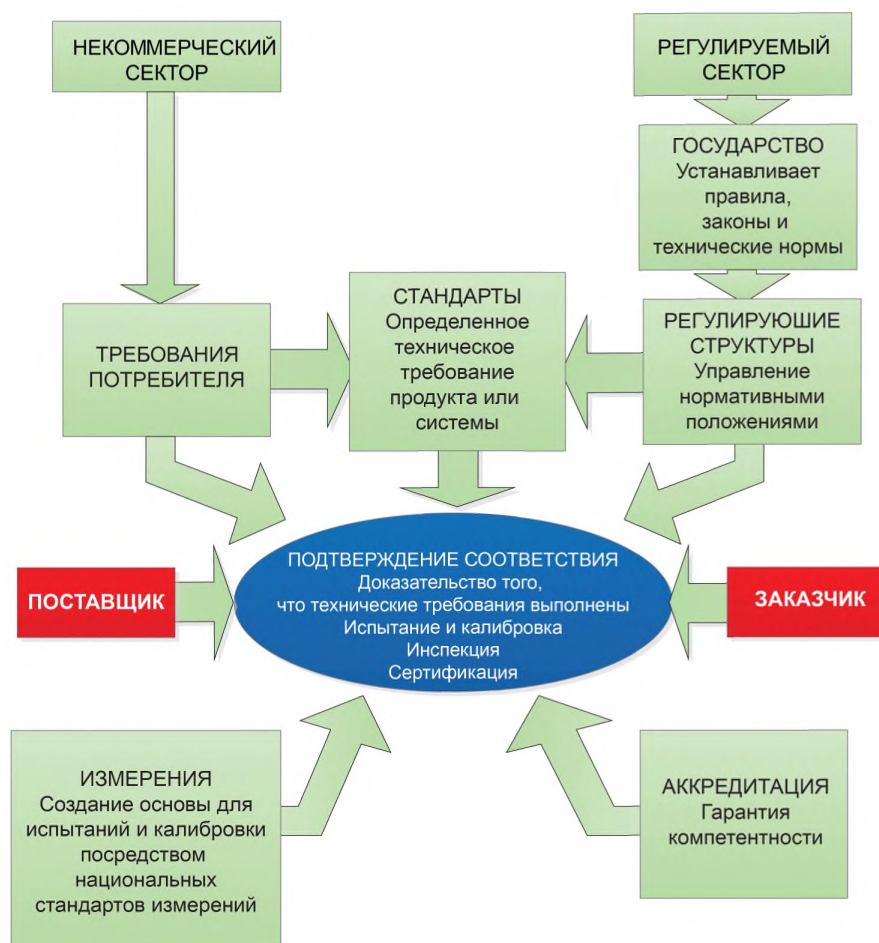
НЕКОММЕРЧЕСКИЙ СЕКТОР

РЕГУЛИРУЕМЫЙ СЕКТОР

ГОСУДАРСТВО
Устанавливает правила, законы и технические нормы

ТРЕБОВАНИЯ ПОТРЕБИТЕЛЯ

СТАНДАРТЫ
Определенное техническое требование продукта или системы

РЕГУЛИРУЮШИЕ СТРУКТУРЫ
Управление нормативными положениями

ПОСТАВЩИК

ПОДТВЕРЖДЕНИЕ СООТВЕТСТВИЯ
Доказательство того, что технические требования выполнены
Испытание и калибровка
Инспекция
Сертификация

ЗАКАЗЧИК

ИЗМЕРЕНИЯ
Создание основы для испытаний и калибровки посредством национальных стандартов измерений

АККРЕДИТАЦИЯ
Гарантия компетентности